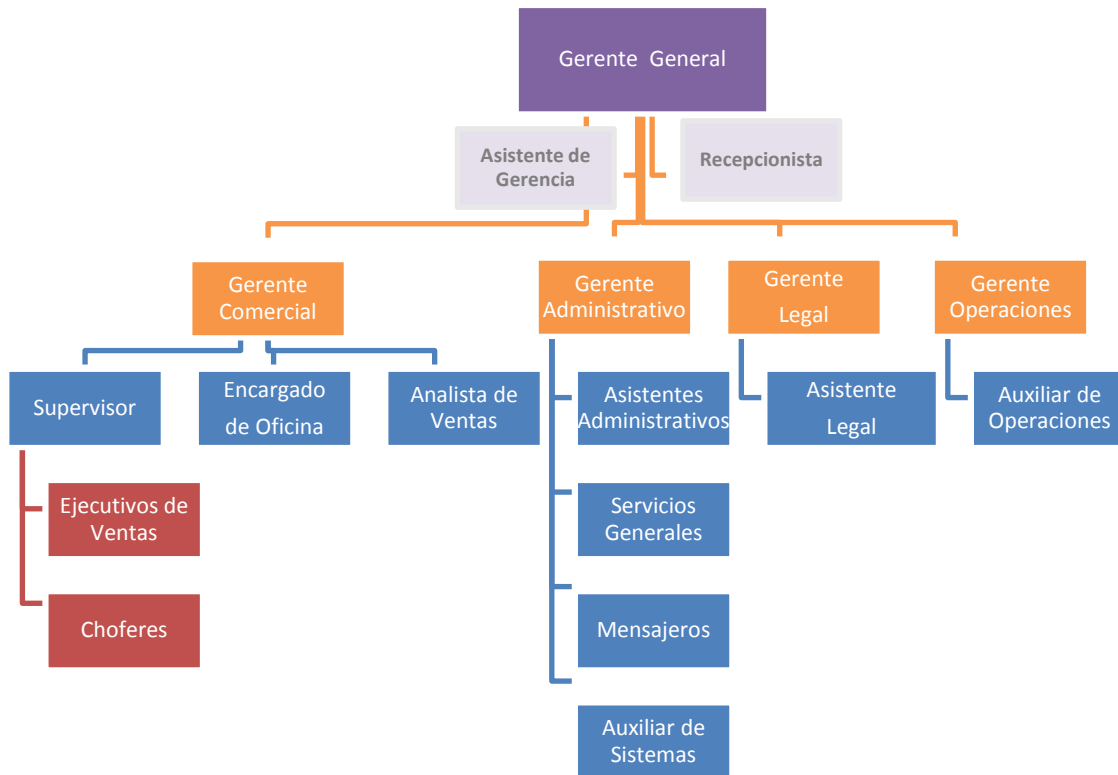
Gerente General

Asistente de Gerencia

Recepcionista

Gerente Comercial

Gerente Administrativo

Gerente Legal

Gerente Operaciones

Supervisor

Encargado de Oficina

Analista de Ventas

Asistentes Administrativos

Asistente Legal

Auxiliar de Operaciones

Ejecutivos de Ventas

Servicios Generales

Choferes

Mensajeros

Auxiliar de Sistemas